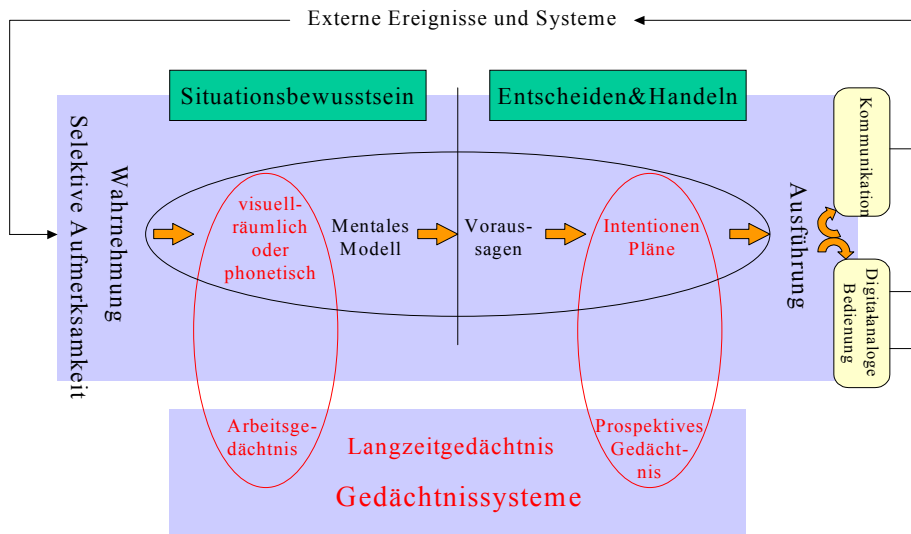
Externe Ereignisse und Systeme

Situationsbewusstsein

Entscheiden&Handeln

Selektive Aufmerksamkeit

Wahrnehmung

visuell-räumlich oder phonetisch

Mentales Modell

Voraus-sagen

Intentionen Pläne

Ausführung

Kommunikation

Digitalanaloge Bedienung

Arbeitsge-dächtnis

Langzeitgedächtnis

Prospektives Gedächt-nis

Gedächtnissysteme